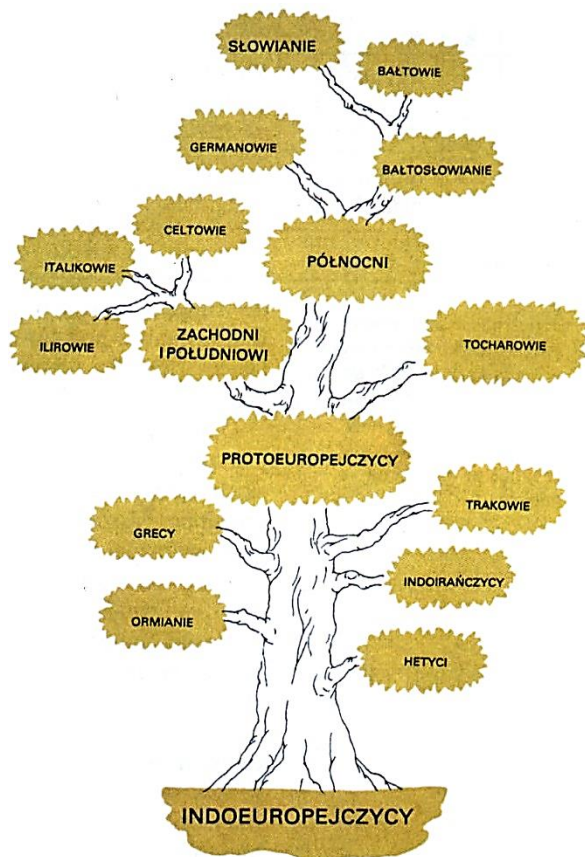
SŁOWIANIE

BAŁTOWIE

GERMANOWIE

BAŁTOSŁOWIANIE

CELTOWIE

ITALIKOWIE

PÓŁNOCNI

ILIROWIE

ZACHODNI I POŁUDNIOWI

TOCHAROWIE

PROTOEUROPEJCZYCY

TRAKOWIE

GRECY

INDOIRAŃCZYCY

ORMIANIE

HETYCI

INDOEUROPEJCZYCY